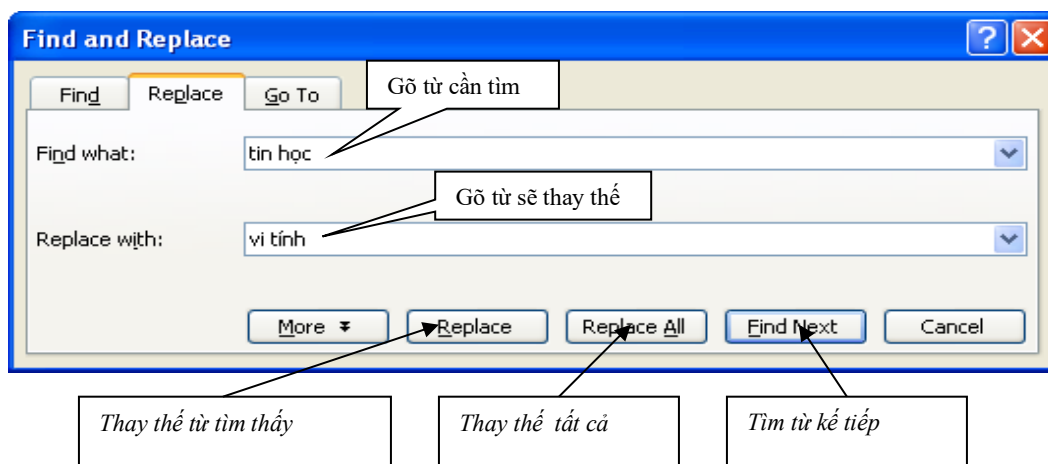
Find and Replace

Find

Replace

Go To

Gõ từ cần tìm

Find what:

tin học

Gõ từ sẽ thay thế

Replace with:

vi tính

More ▾

Replace

Replace All

Find Next

Cancel

Thay thế từ tìm thấy

Thay thế tất cả

Tìm từ kế tiếp